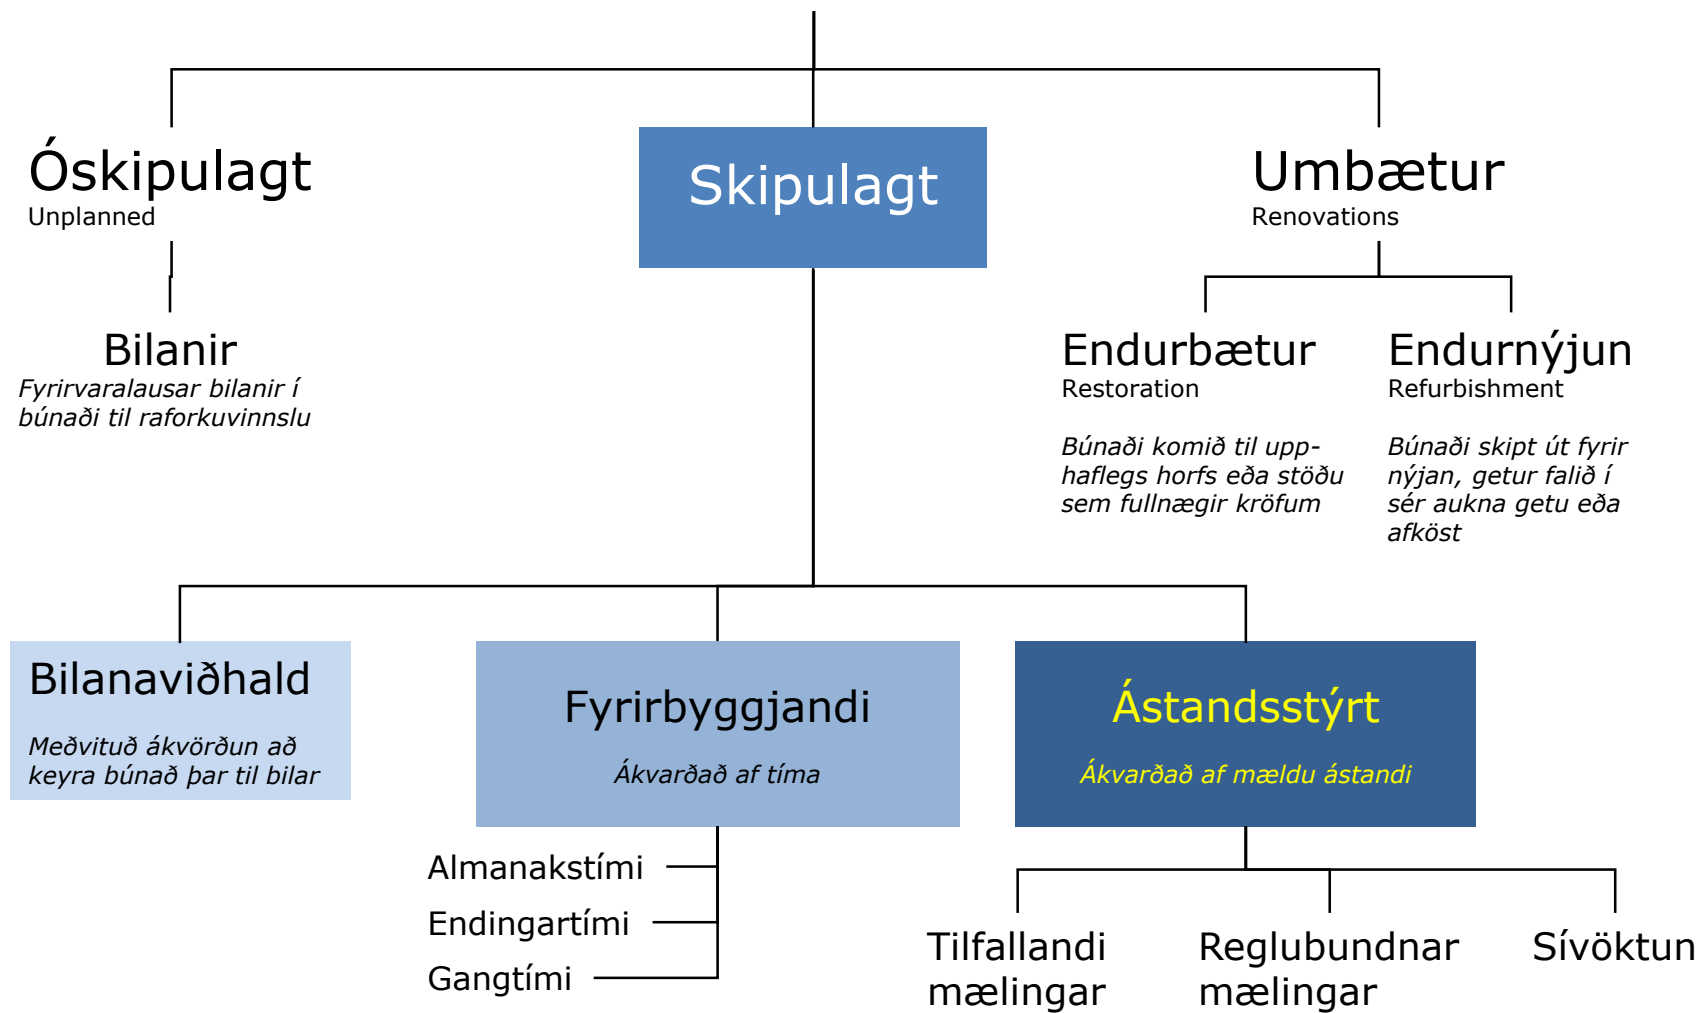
Óskipulagt
Unplanned

Skipulagt

Umbætur
Renovations

Bilanir
Fyrirvaralausar bilanir í búnaði til raforkuvinnslu

Endurbætur
Restoration

Búnaði komið til upphaflegs horfs eða stöðu sem fullnægir kröfum

Endurnýjun
Refurbishment

Búnaði skipt út fyrir nýjan, getur falið í sér aukna getu eða afköst

Bilanaviðhald
Meðvituð ákvörðun að keyra búnað þar til bilar

Fyrirbyggjandi
Ákvarðað af tíma

Ástandsstýrt
Ákvarðað af mældu ástandi

Almanakstími
Endingartími
Gangtími

Tilfallandi mælingar

Reglubundnar mælingar

Sívöktun